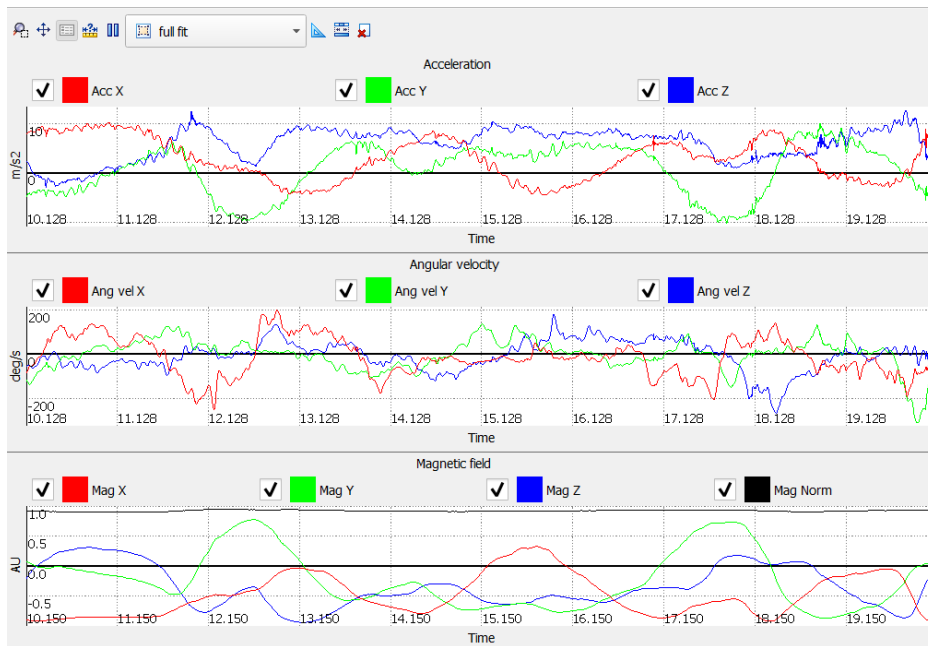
full fit

Acceleration

Acc X Acc Y Acc Z

m/s2

10

0

10.128 11.128 12.128 13.128 14.128 15.128 16.128 17.128 18.128 19.128

Time

Angular velocity

Ang vel X Ang vel Y Ang vel Z

deg/s

200

0

-200

10.128 11.128 12.128 13.128 14.128 15.128 16.128 17.128 18.128 19.128

Time

Magnetic field

Mag X Mag Y Mag Z Mag Norm

AU

1.0

0.5

0.0

-0.5

10.150 11.150 12.150 13.150 14.150 15.150 16.150 17.150 18.150 19.150

Time